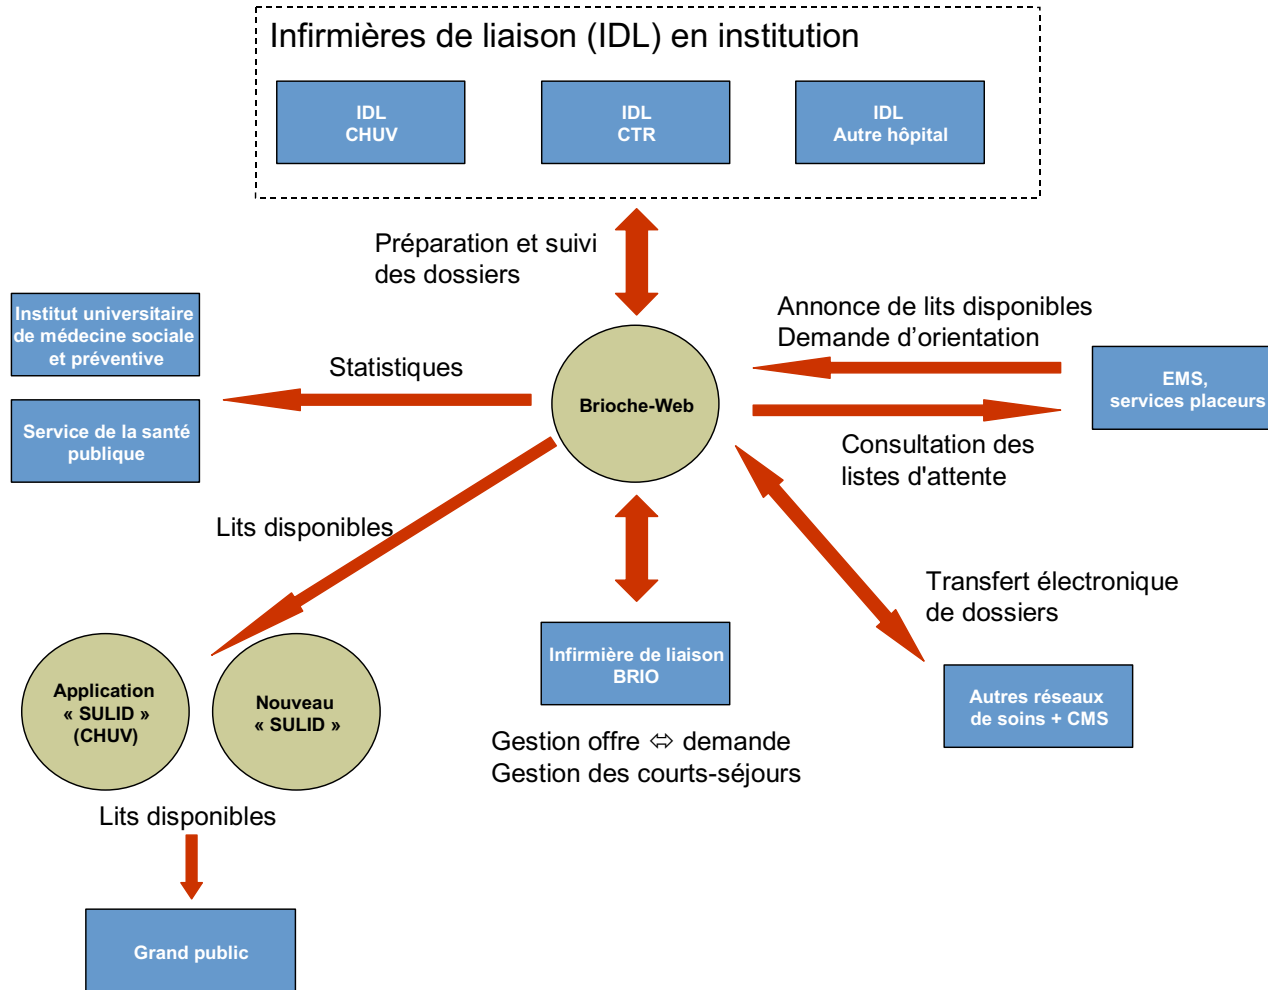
Infirmières de liaison (IDL) en institution

IDL
CHUV

IDL
CTR

IDL
Autre hôpital

Préparation et suivi des dossiers

Institut universitaire de médecine sociale et préventive

Service de la santé publique

Statistiques

Brioche-Web

Annonce de lits disponibles
Demande d’orientation

EMS, services placeurs

Consultation des listes d'attente

Lits disponibles

Transfert électronique de dossiers

Application « SULID » (CHUV)

Nouveau « SULID »

Infirmière de liaison BRIO

Autres réseaux de soins + CMS

Gestion offre ⇔ demande
Gestion des courts-séjours

Lits disponibles

Grand public